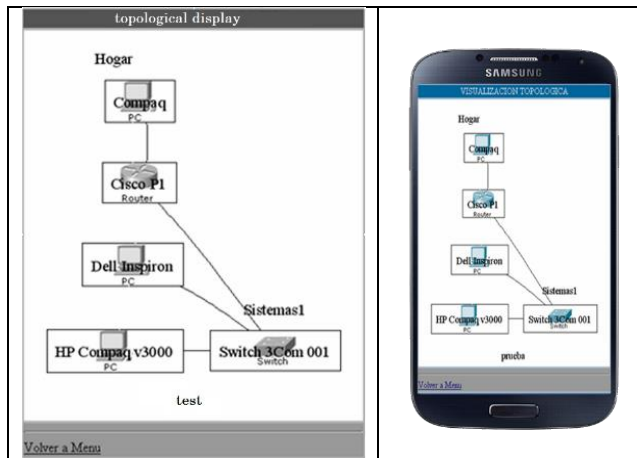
topological display

Hogar

Compaq
PC

Cisco P1
Router

Dell Inspiron
PC

Sistemas1

HP Compaq v3000
PC

Switch 3Com 001
Switch

test

Volver a Menu

SAMSUNG

VISUALIZACION TOPOLOGICA

Hogar

Compaq
PC

Cisco P1
Router

Dell Inspiron
PC

Sistemas1

HP Compaq v3000
PC

Switch 3Com 001
Switch

prueba

Volver a Menu